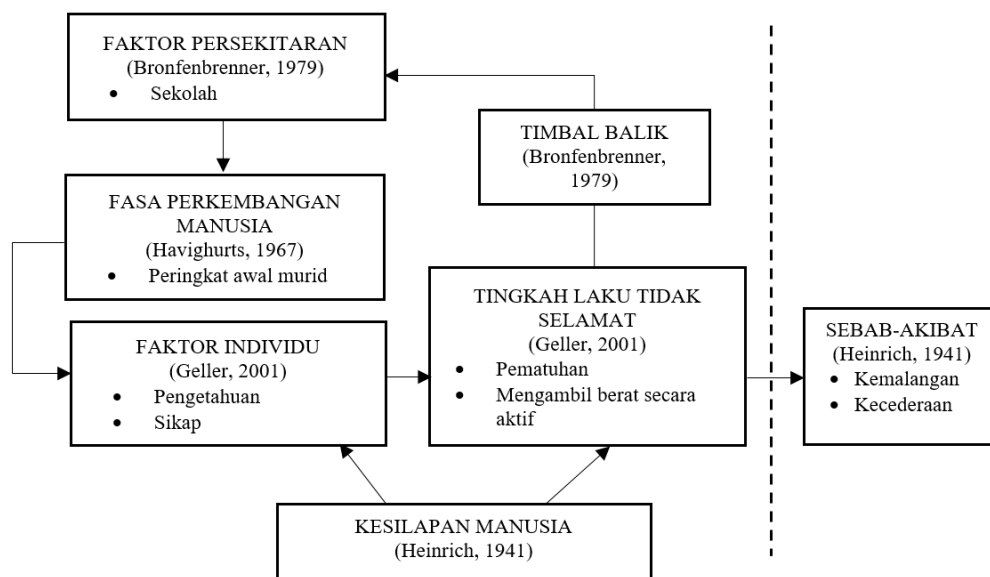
FAKTOR PERSEKITARAN
(Bronfenbrenner, 1979)
• Sekolah

TIMBAL BALIK
(Bronfenbrenner, 1979)

FASA PERKEMBANGAN MANUSIA
(Havighurts, 1967)
• Peringkat awal murid

TINGKAH LAKU TIDAK SELAMAT
(Geller, 2001)
• Pematuhan
• Mengambil berat secara aktif

FAKTOR INDIVIDU
(Geller, 2001)
• Pengetahuan
• Sikap

SEBAB-AKIBAT
(Heinrich, 1941)
• Kemalangan
• Kecederaan

KESILAPAN MANUSIA
(Heinrich, 1941)